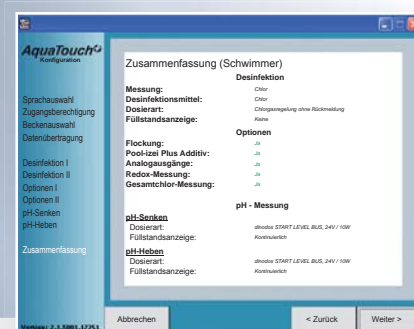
AquaTouch
Konfiguration

Sprachauswahl
Zugangsberechtigung
Beckenauswahl
Datenübertragung

Desinfektion I
Desinfektion II
Optionen I
Optionen II
pH-Senken
pH-Heben

Zusammenfassung

Version: 2.1.5001.17251

Zusammenfassung (Schwimmer)

Desinfektion

| | |
|---|---|
| Messung: | Chlor |
| Desinfektionsmittel: | Chlor |
| Dosierart: | Chlorgasregelung ohne Rückmeldung |
| Füllstandsanzeige: | Keine |

Optionen

| | |
|---|---|
| Flockung: | Ja |
| Pool-izei Plus Additiv: | Ja |
| Analogausgänge: | Ja |
| Redox-Messung: | Ja |
| Gesamtchlor-Messung: | Ja |

pH - Messung

pH-Senken

| | |
|---|---|
| Dosierart: | dinodos START LEVEL BUS, 24V / 10W |
| Füllstandsanzeige: | Kontinuierlich |

pH-Heben

| | |
|---|---|
| Dosierart: | dinodos START LEVEL BUS, 24V / 10W |
| Füllstandsanzeige: | Kontinuierlich |

Abbrechen
< Zurück
Weiter >